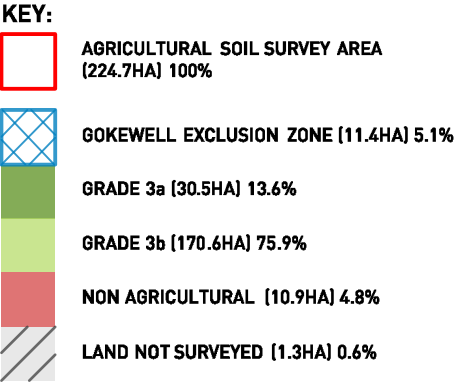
KEY:

AGRICULTURAL SOIL SURVEY AREA (224.7HA) 100%

GOKEWELL EXCLUSION ZONE (11.4HA) 5.1%

GRADE 3a (30.5HA) 13.6%

GRADE 3b (170.6HA) 75.9%

NON AGRICULTURAL (10.9HA) 4.8%

LAND NOT SURVEYED (1.3HA) 0.6%